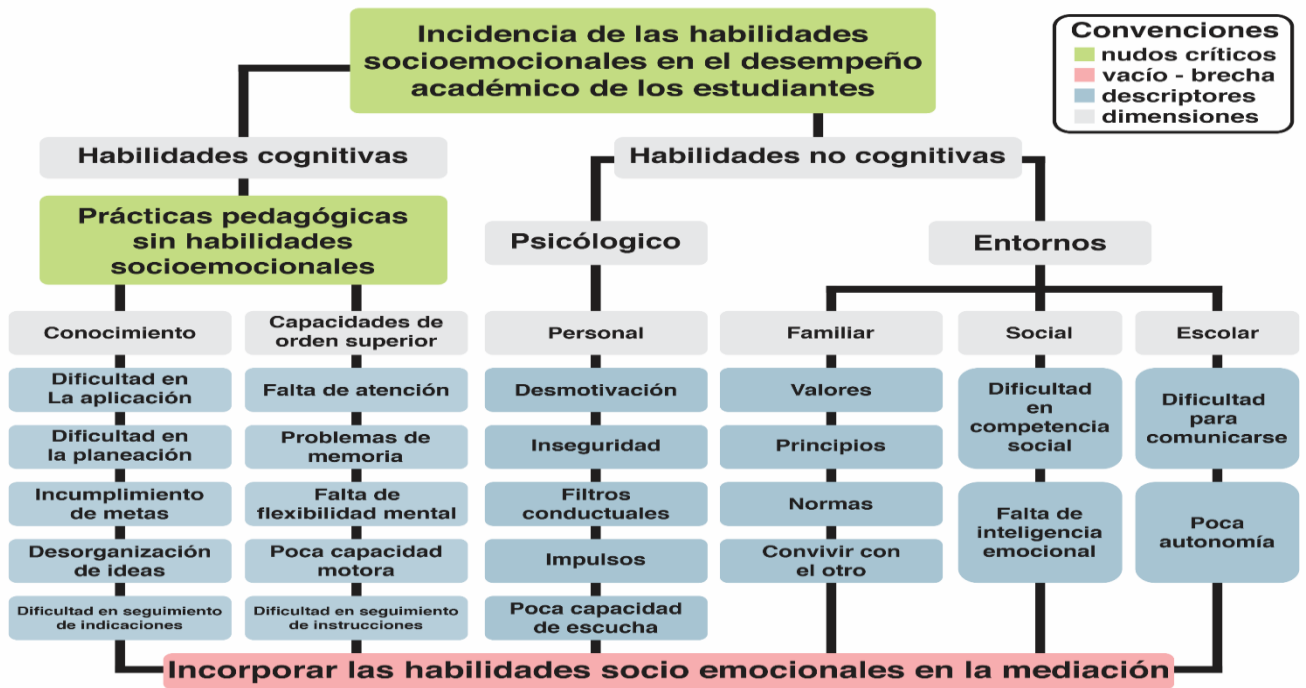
Incidencia de las habilidades socioemocionales en el desempeño académico de los estudiantes

Convenciones
nudos críticos
vacío - brecha
descriptores
dimensiones

Habilidades cognitivas

Prácticas pedagógicas sin habilidades socioemocionales

Conocimiento
Dificultad en La aplicación
Dificultad en la planeación
Incumplimiento de metas
Desorganización de ideas
Dificultad en seguimiento de indicaciones

Capacidades de orden superior
Falta de atención
Problemas de memoria
Falta de flexibilidad mental
Poca capacidad motora
Dificultad en seguimiento de instrucciones

Habilidades no cognitivas

Psicológico

Personal
Desmotivación
Inseguridad
Filtros conductuales
Impulsos
Poca capacidad de escucha

Entornos

Familiar
Valores
Principios
Normas
Convivir con el otro

Social
Dificultad en competencia social
Falta de inteligencia emocional

Escolar
Dificultad para comunicarse
Poca autonomía

Incorporar las habilidades socio emocionales en la mediación